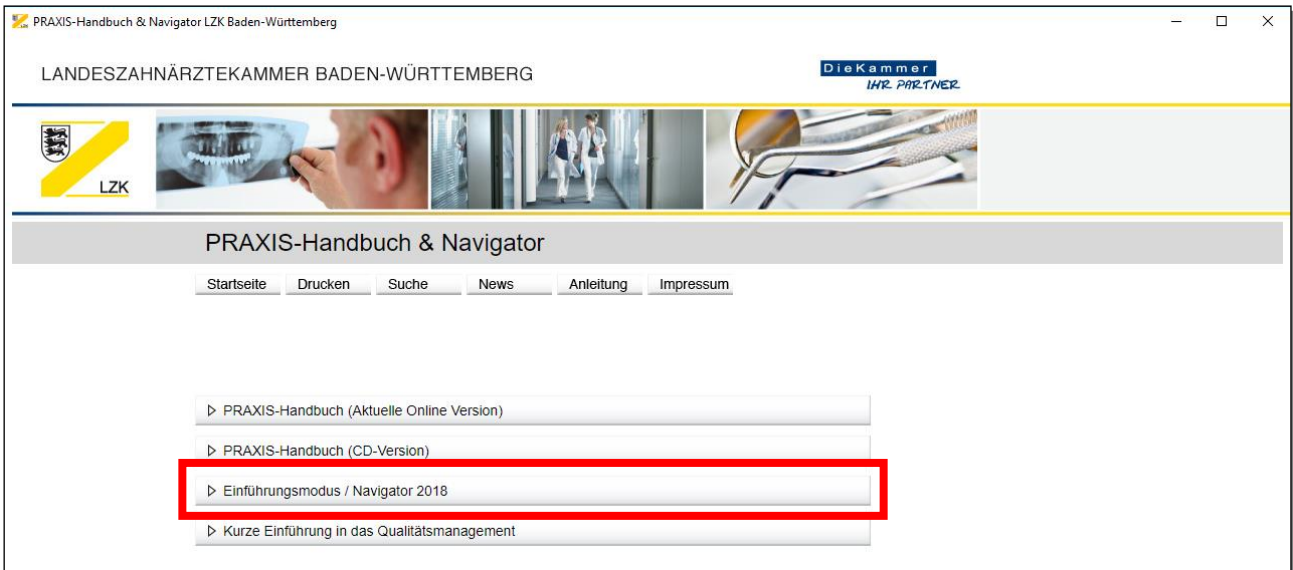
PRAXIS-Handbuch & Navigator LZK Baden-Württemberg

LANDESZAHNÄRZTEKAMMER BADEN-WÜRTTEMBERG

DieKammer
IHR PARTNER

LZK

PRAXIS-Handbuch & Navigator

Startseite Drucken Suche News Anleitung Impressum

▷ PRAXIS-Handbuch (Aktuelle Online Version)

▷ PRAXIS-Handbuch (CD-Version)

▷ Einführungsmodus / Navigator 2018

▷ Kurze Einführung in das Qualitätsmanagement